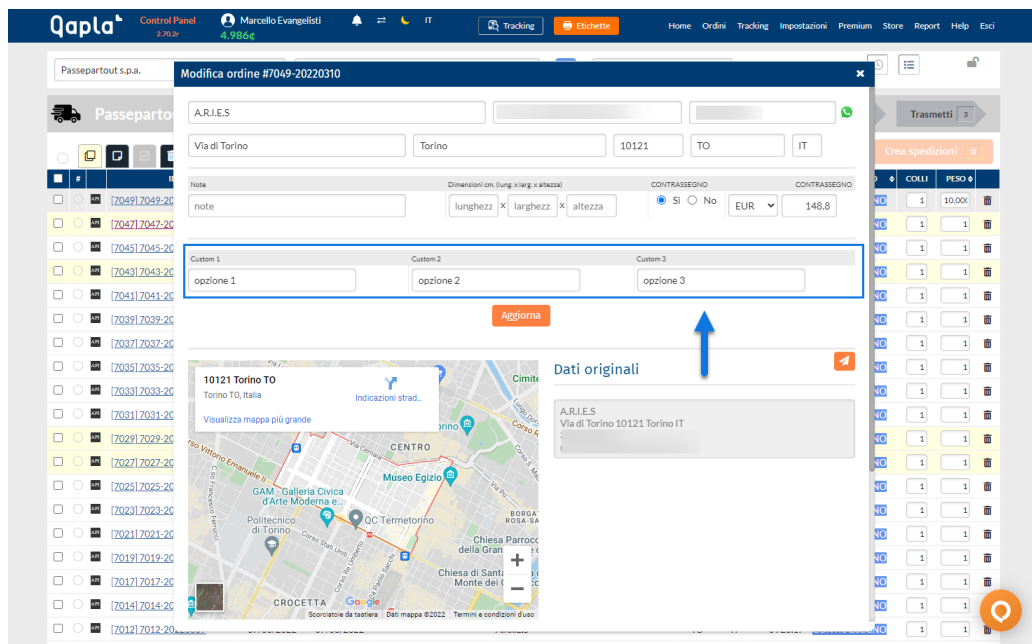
Qapla' Control Panel 2.70.2r Marcello Evangelisti 4.986¢ IT Tracking Etichette Home Ordini Tracking Impostazioni Premium Store Report Help Esci

Passepartout s.p.a.

Passeparto

Trasmetti 3

Crea spedizioni 0

| # | | COLLI | PESO |
|---|---|---|---|
| [7049] 7049-20 | | 1 | 10,000 |
| [7047] 7047-20 | | 1 | 1 |
| [7045] 7045-20 | | 1 | 1 |
| [7043] 7043-20 | | 1 | 1 |
| [7041] 7041-20 | | 1 | 1 |
| [7039] 7039-20 | | 1 | 1 |
| [7037] 7037-20 | | 1 | 1 |
| [7035] 7035-20 | | 1 | 1 |
| [7033] 7033-20 | | 1 | 1 |
| [7031] 7031-20 | | 1 | 1 |
| [7029] 7029-20 | | 1 | 1 |
| [7027] 7027-20 | | 1 | 1 |
| [7025] 7025-20 | | 1 | 1 |
| [7023] 7023-20 | | 1 | 1 |
| [7021] 7021-20 | | 1 | 1 |
| [7019] 7019-20 | | 1 | 1 |
| [7017] 7017-20 | | 1 | 1 |
| [7014] 7014-20 | | 1 | 1 |
| [7012] 7012-20 | | 1 | 1 |

Modifica ordine #7049-20220310

A.R.I.E.S

Via di Torino Torino 10121 TO IT

Note
note

Dimensioni cm. (lung. x larg. x altezza)
lunghezz x larghezz x altezza

CONTRASSEGNO
Sì No

CONTRASSEGNO
EUR 148.8

Custom 1
opzione 1

Custom 2
opzione 2

Custom 3
opzione 3

Aggiorna

10121 Torino TO
Torino TO, Italia
Indicazioni strad...
Visualizza mappa più grande

CENTRO
Museo Egizio
GAM - Galleria Civica d'Arte Moderna e...
Politecnico di Torino
QC Termetorino
Chiesa Parrocchiale della Gran...
Chiesa di Santa... Monte dei...
CROCETTA
Cimite...
Corso Vittorio Emanuele II
Corso Francesco Ferrucci
Via Po
Corso Re...
BORGO SAN SALVARIO
Google
Scorciatoie da tastiera Dati mappa ©2022 Termini e condizioni d'uso

Dati originali

A.R.I.E.S
Via di Torino 10121 Torino IT